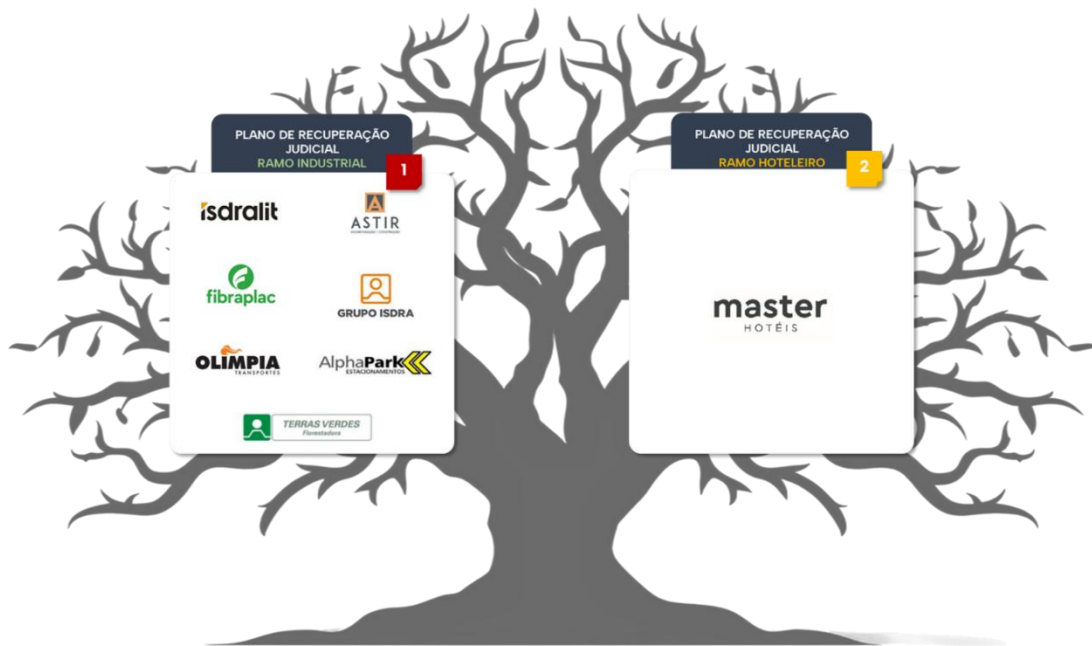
PLANO DE RECUPERAÇÃO JUDICIAL
RAMO INDUSTRIAL

1

isdralit

ASTIR
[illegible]

fibraplac

GRUPO ISDRA

OLIMPIA
TRANSPORTES

AlphaPark
ESTACIONAMENTOS

TERRAS VERDES
Florestadora

PLANO DE RECUPERAÇÃO JUDICIAL
RAMO HOTELEIRO

2

master
HOTÉIS